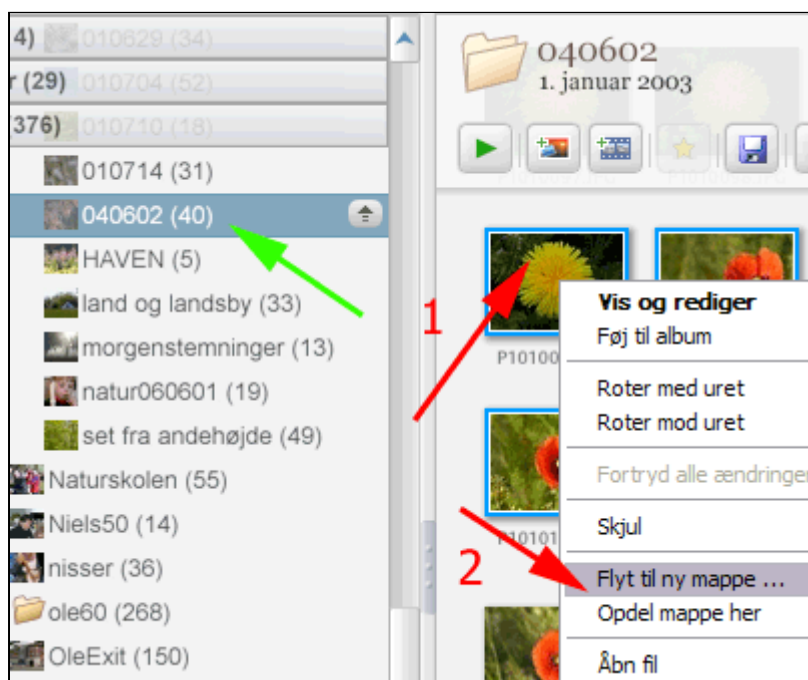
4) 010629 (34)
r (29) 010704 (52)
(376) 010710 (18)
010714 (31)
040602 (40)
HAVEN (5)
land og landsby (33)
morgenstemninger (13)
natur060601 (19)
set fra andehøjde (49)
Naturskolen (55)
Niels50 (14)
nisser (36)
ole60 (268)
OleExit (150)

040602
1. januar 2003

1
2

P10100
P10101

Vis og rediger
Føj til album
Roter med uret
Roter mod uret
Fortryd alle ændringer
Skjul
Flyt til ny mappe ...
Opdel mappe her
Åbn fil